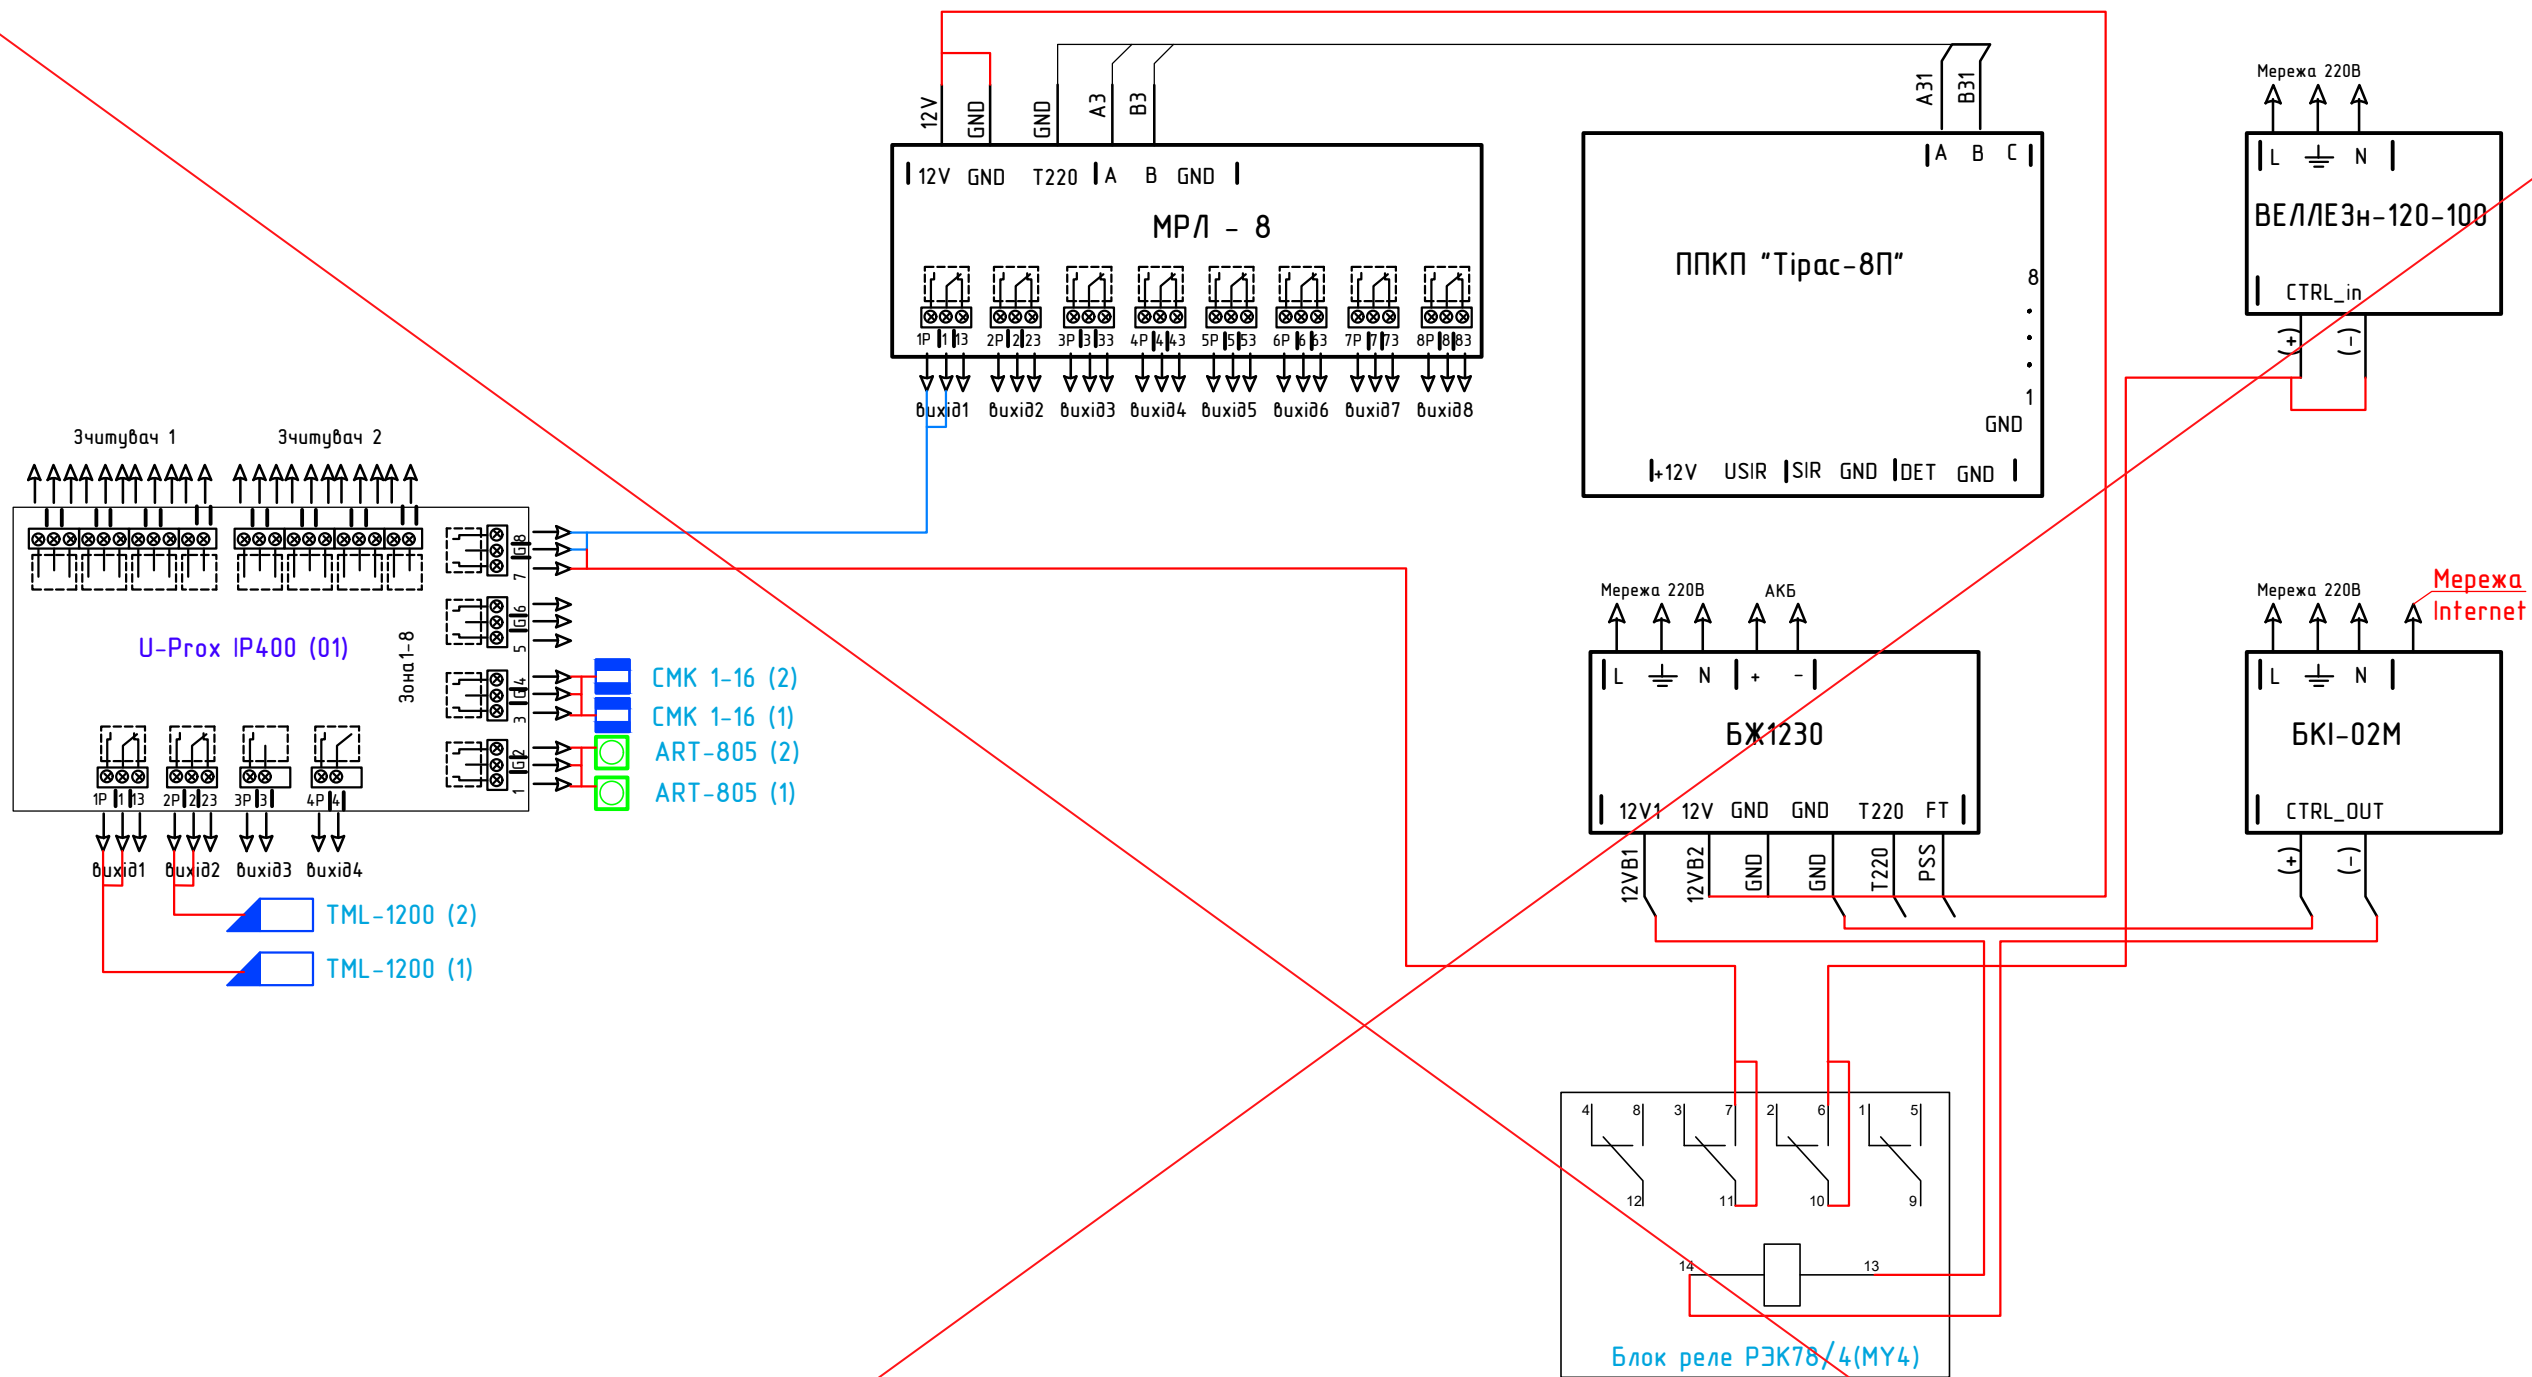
12V GND GND A3 B3 A31 B31

12V GND T220 A B GND

МРЛ - 8

1P 1 13 2P 2 23 3P 3 33 4P 4 43 5P 5 53 6P 6 63 7P 7 73 8P 8 83

Вихід1 Вихід2 Вихід3 Вихід4 Вихід5 Вихід6 Вихід7 Вихід8

A B C

ППКП "Тірас-8П"

8
1
GND

+12V USIR SIR GND DET GND

Мережа 220В

L N

ВЕЛЛЕЗн-120-100

CTRL_in

+ -

Зчитувач 1 Зчитувач 2

U-Prox IP400 (01)

Зона 1-8

8 7 6 5 4 3 2 1

СМК 1-16 (2)
СМК 1-16 (1)
ART-805 (2)
ART-805 (1)

1P 1 13 2P 2 23 3P 3 4P 4

Вихід1 Вихід2 Вихід3 Вихід4

TML-1200 (2)
TML-1200 (1)

Мережа 220В АКБ

L N + -

БЖ1230

12V1 12V GND GND T220 FT

12VB1 12VB2 GND GND T220 PSS

Мережа 220В

Мережа Internet

L N

БКІ-02М

CTRL_OUT

+ -

4 8 3 7 2 6 1 5

12 11 10 9

14 13

Блок реле РЭК78/4(MY4)